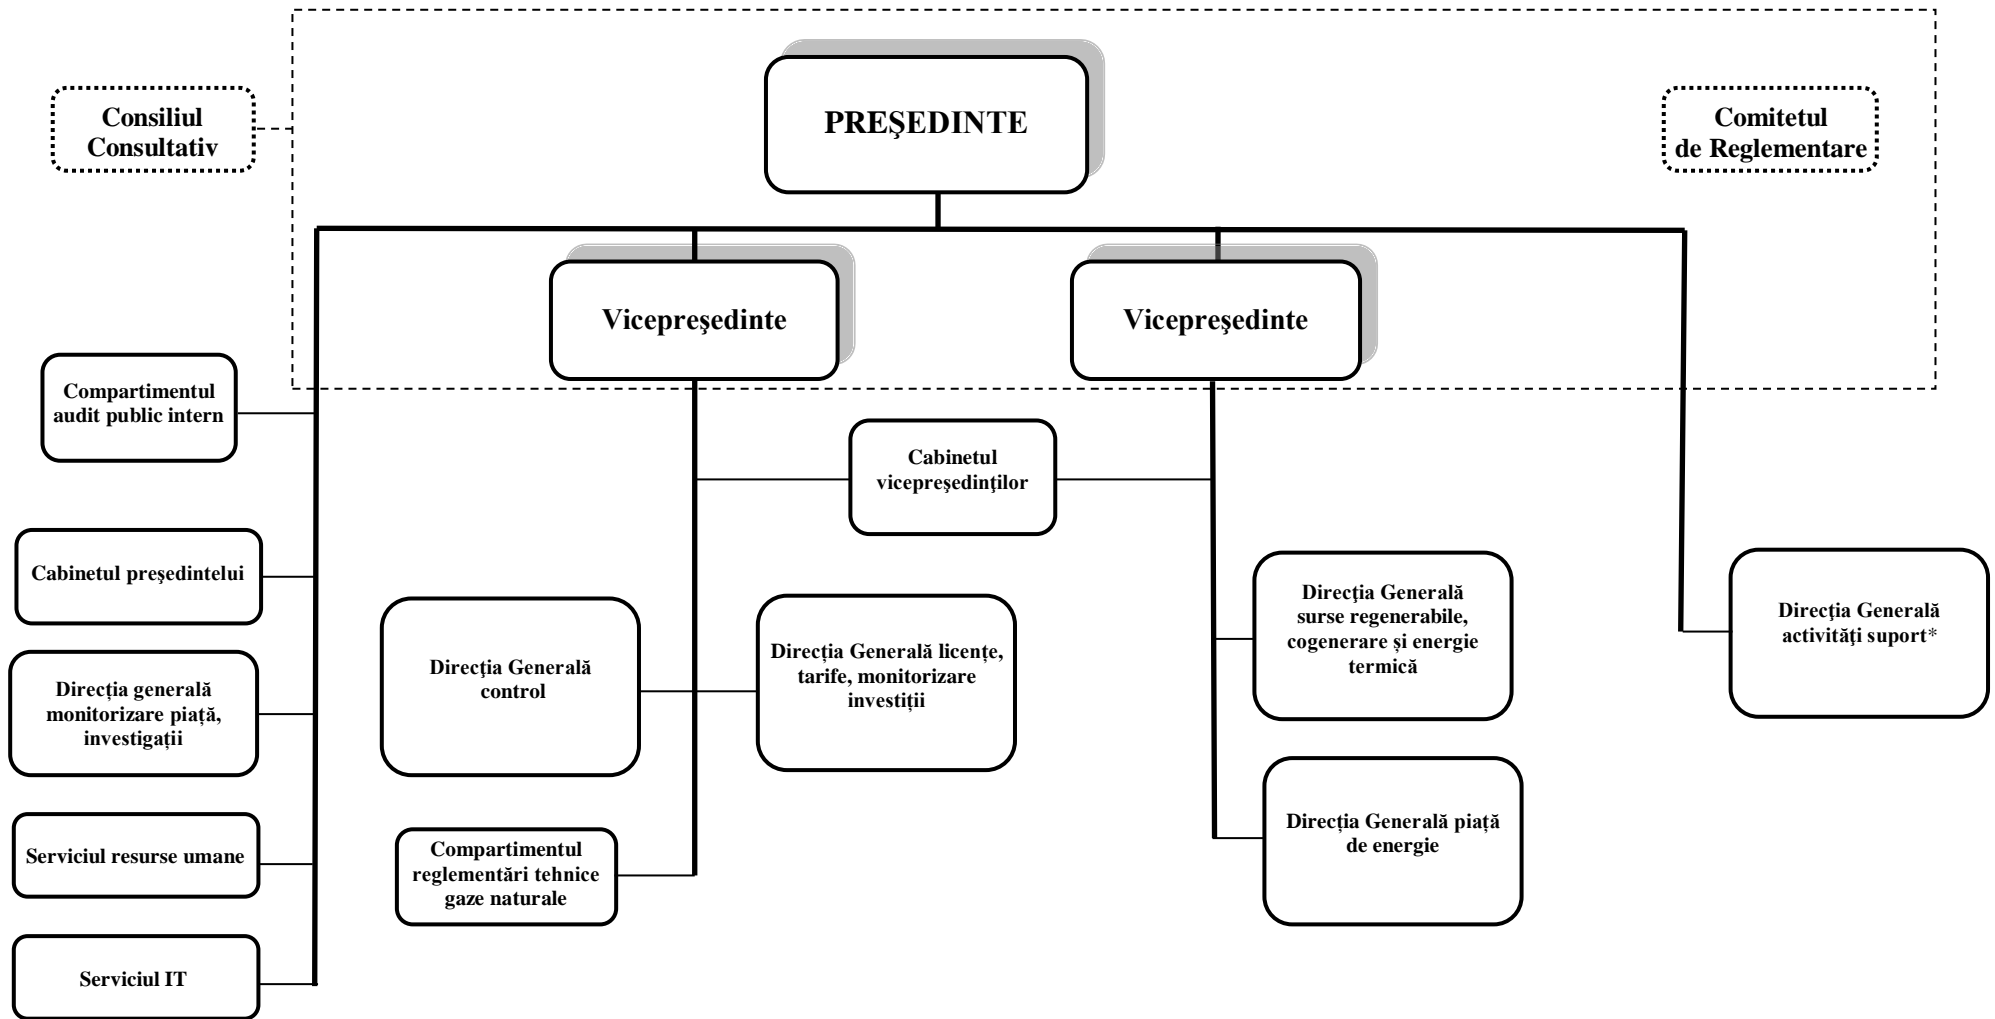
Consiliul Consultativ

PREŞEDINTE

Comitetul de Reglementare

Vicepreşedinte

Vicepreşedinte

Compartimentul audit public intern

Cabinetul vicepreşedinţilor

Cabinetul preşedintelui

Direcţia Generală surse regenerabile, cogenerare și energie termică

Direcţia Generală activităţi suport*

Direcţia Generală control

Direcţia Generală licenţe, tarife, monitorizare investiţii

Direcţia generală monitorizare piaţă, investigaţii

Direcţia Generală piaţă de energie

Serviciul resurse umane

Compartimentul reglementări tehnice gaze naturale

Serviciul IT